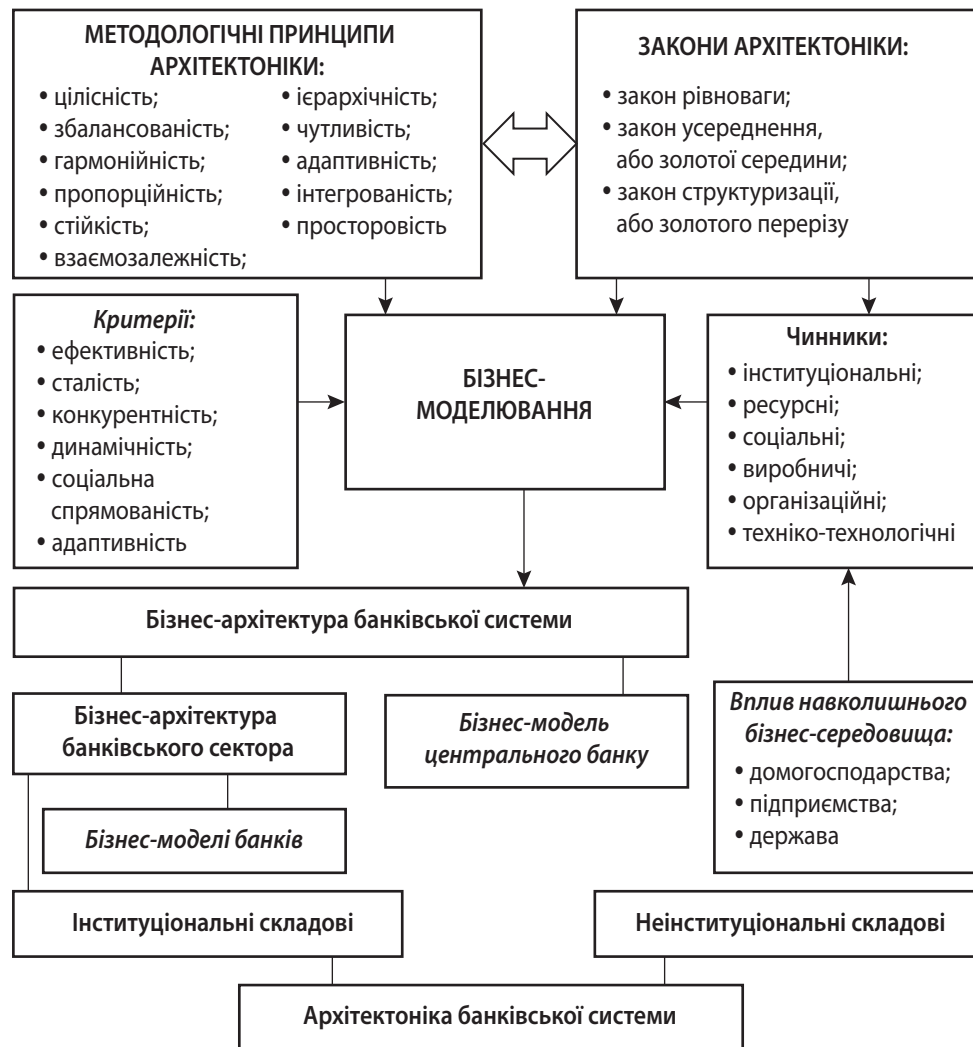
МЕТОДОЛОГІЧНІ ПРИНЦИПИ АРХІТЕКТОНІКИ:

• цілісність;
• збалансованість;
• гармонійність;
• пропорційність;
• стійкість;
• взаємозалежність;

• ієрархічність;
• чутливість;
• адаптивність;
• інтегрованість;
• просторовість

ЗАКОНИ АРХІТЕКТОНІКИ:

• закон рівноваги;
• закон усереднення, або золотої середини;
• закон структуризації, або золотого перерізу

Критерії:
• ефективність;
• сталість;
• конкурентність;
• динамічність;
• соціальна спрямованість;
• адаптивність

БІЗНЕС-МОДЕЛЮВАННЯ

Чинники:
• інституціональні;
• ресурсні;
• соціальні;
• виробничі;
• організаційні;
• техніко-технологічні

Бізнес-архітектура банківської системи

Бізнес-архітектура банківського сектора

Бізнес-модель центрального банку

Вплив навколишнього бізнес-середовища:
• домогосподарства;
• підприємства;
• держава

Бізнес-моделі банків

Інституціональні складові

Неінституціональні складові

Архітектоніка банківської системи